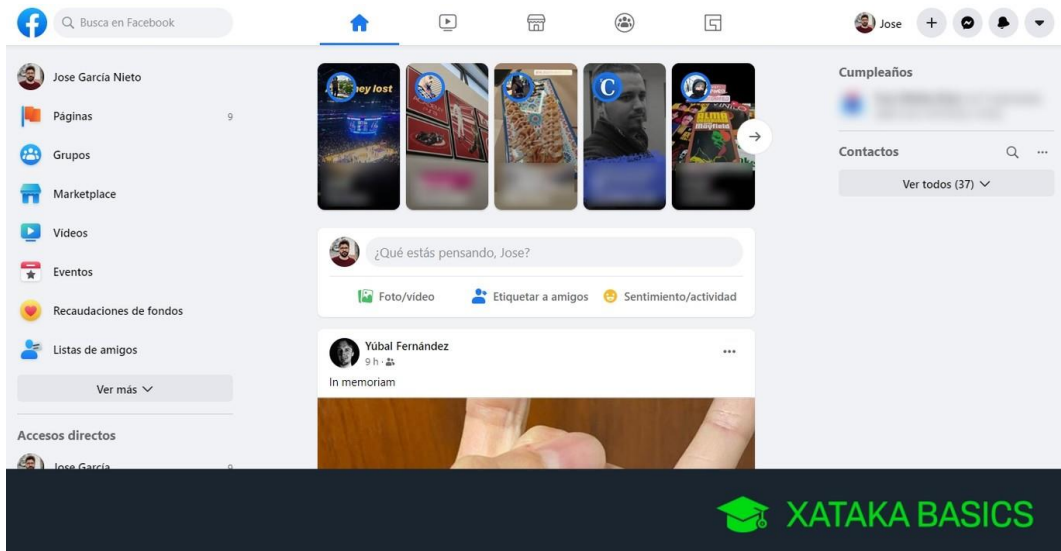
Busca en Facebook

Jose

Jose García Nieto

Páginas 9

Grupos

Marketplace

Vídeos

Eventos

Recaudaciones de fondos

Listas de amigos

Ver más

Accesos directos

Jose García 9

ey lost

C

¿Qué estás pensando, Jose?

Foto/vídeo Etiquetar a amigos Sentimiento/actividad

Yúbal Fernández
9 h

In memoriam

Cumpleaños

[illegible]

Contactos

Ver todos (37)

XATAKA BASICS